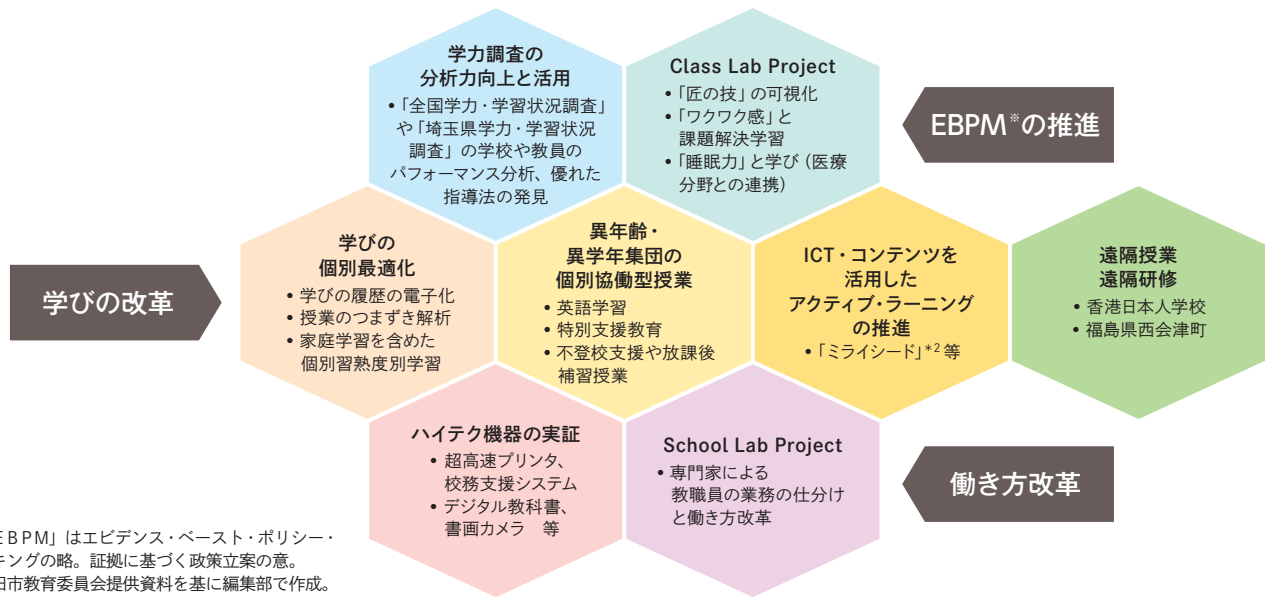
学力調査の
分析力向上と活用
• 「全国学力・学習状況調査」や「埼玉県学力・学習状況調査」の学校や教員のパフォーマンス分析、優れた指導法の発見

Class Lab Project
• 「匠の技」の可視化
• 「ワクワク感」と課題解決学習
• 「睡眠力」と学び（医療分野との連携）

EBPM※の推進

学びの改革

学びの
個別最適化
• 学びの履歴の電子化
• 授業のつまずき解析
• 家庭学習を含めた個別習熟度別学習

異年齢・
異学年集団の
個別協働型授業
• 英語学習
• 特別支援教育
• 不登校支援や放課後補習授業

ICT・コンテンツを
活用した
アクティブ・ラーニング
の推進
• 「ミライシード」*2 等

遠隔授業
遠隔研修
• 香港日本人学校
• 福島県西会津町

ハイテク機器の実証
• 超高速プリンタ、校務支援システム
• デジタル教科書、書画カメラ　等

School Lab Project
• 専門家による教職員の業務の仕分けと働き方改革

働き方改革

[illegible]ＥＢＰＭ」はエビデンス・ベースト・ポリシー・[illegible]キングの略。証拠に基づく政策立案の意。
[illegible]田市教育委員会提供資料を基に編集部で作成。